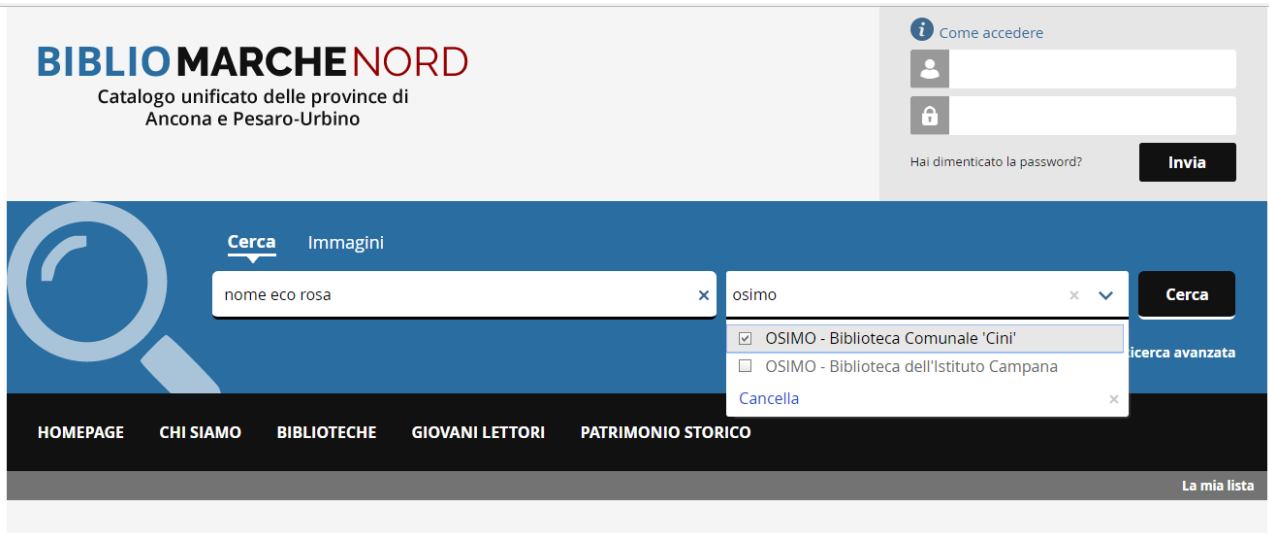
BIBLIOMARCHENORD
Catalogo unificato delle province di Ancona e Pesaro-Urbino

Come accedere

Hai dimenticato la password?

Invia

Cerca Immagini

nome eco rosa ×

osimo × 

Cerca

☑ OSIMO - Biblioteca Comunale 'Cini'
☐ OSIMO - Biblioteca dell'Istituto Campana
Cancella ×

icerca avanzata

HOMEPAGE CHI SIAMO BIBLIOTECHE GIOVANI LETTORI PATRIMONIO STORICO

La mia lista